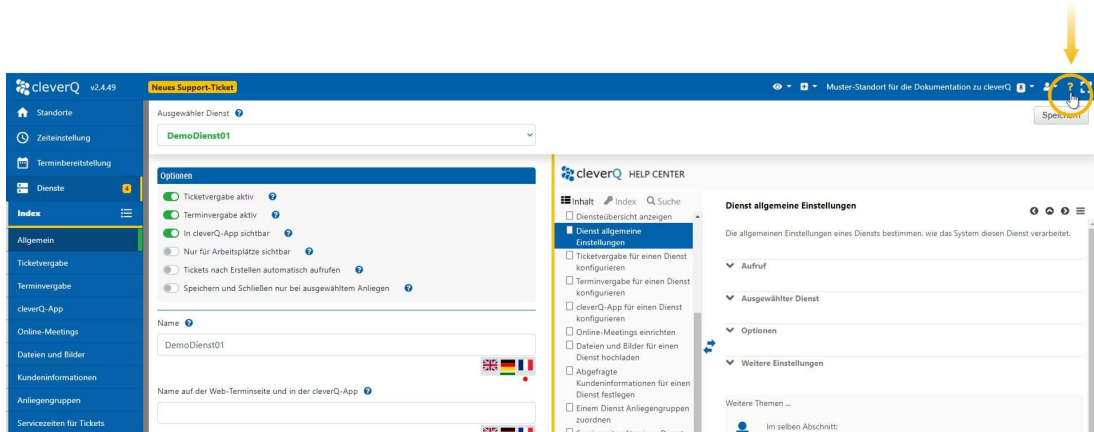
cleverQ v2.4.49 Neues Support-Ticket

Muster-Standort für die Dokumentation zu cleverQ

Standorte
Zeiteinstellung
Terminbereitstellung
Dienste
Index
Allgemein
Ticketvergabe
Terminvergabe
cleverQ-App
Online-Meetings
Dateien und Bilder
Kundeninformationen
Anliegengruppen
Servicezeiten für Tickets

Ausgewähler Dienst
DemoDienst01

Optionen
Ticketvergabe aktiv
Terminvergabe aktiv
In cleverQ-App sichtbar
Nur für Arbeitsplätze sichtbar
Tickets nach Erstellen automatisch aufrufen
Speichern und Schließen nur bei ausgewähltem Anliegen

Name
DemoDienst01

Name auf der Web-Terminseite und in der cleverQ-App

Speichern

cleverQ HELP CENTER

Inhalt Index Suche
Diensteübersicht anzeigen
Dienst allgemeine Einstellungen
Ticketvergabe für einen Dienst konfigurieren
Terminvergabe für einen Dienst konfigurieren
cleverQ-App für einen Dienst konfigurieren
Online-Meetings einrichten
Dateien und Bilder für einen Dienst hochladen
Abgefragte Kundeninformationen für einen Dienst festlegen
Einem Dienst Anliegengruppen zuordnen

Dienst allgemeine Einstellungen

Die allgemeinen Einstellungen eines Diensts bestimmen, wie das System diesen Dienst verarbeitet.

Aufruf
Ausgewählter Dienst
Optionen
Weitere Einstellungen

Weitere Themen ...
Im selben Abschnitt: